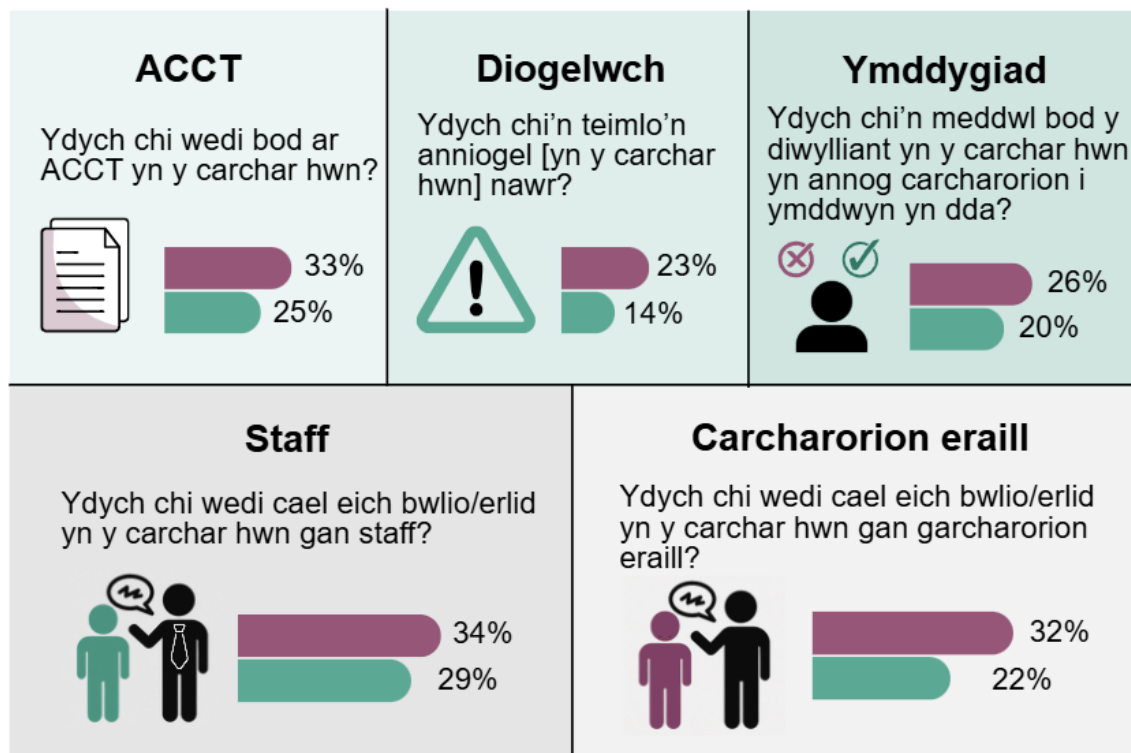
ACCT

Ydych chi wedi bod ar ACCT yn y carchar hwn?

33%
25%

Diogelwch

Ydych chi'n teimlo'n anniogel [yn y carchar hwn] nawr?

23%
14%

Ymddygiad

Ydych chi'n meddwl bod y diwylliant yn y carchar hwn yn annog carcharorion i ymddwyn yn dda?

26%
20%

Staff

Ydych chi wedi cael eich bwlio/erlid yn y carchar hwn gan staff?

34%
29%

Carcharorion eraill

Ydych chi wedi cael eich bwlio/erlid yn y carchar hwn gan garcharorion eraill?

32%
22%